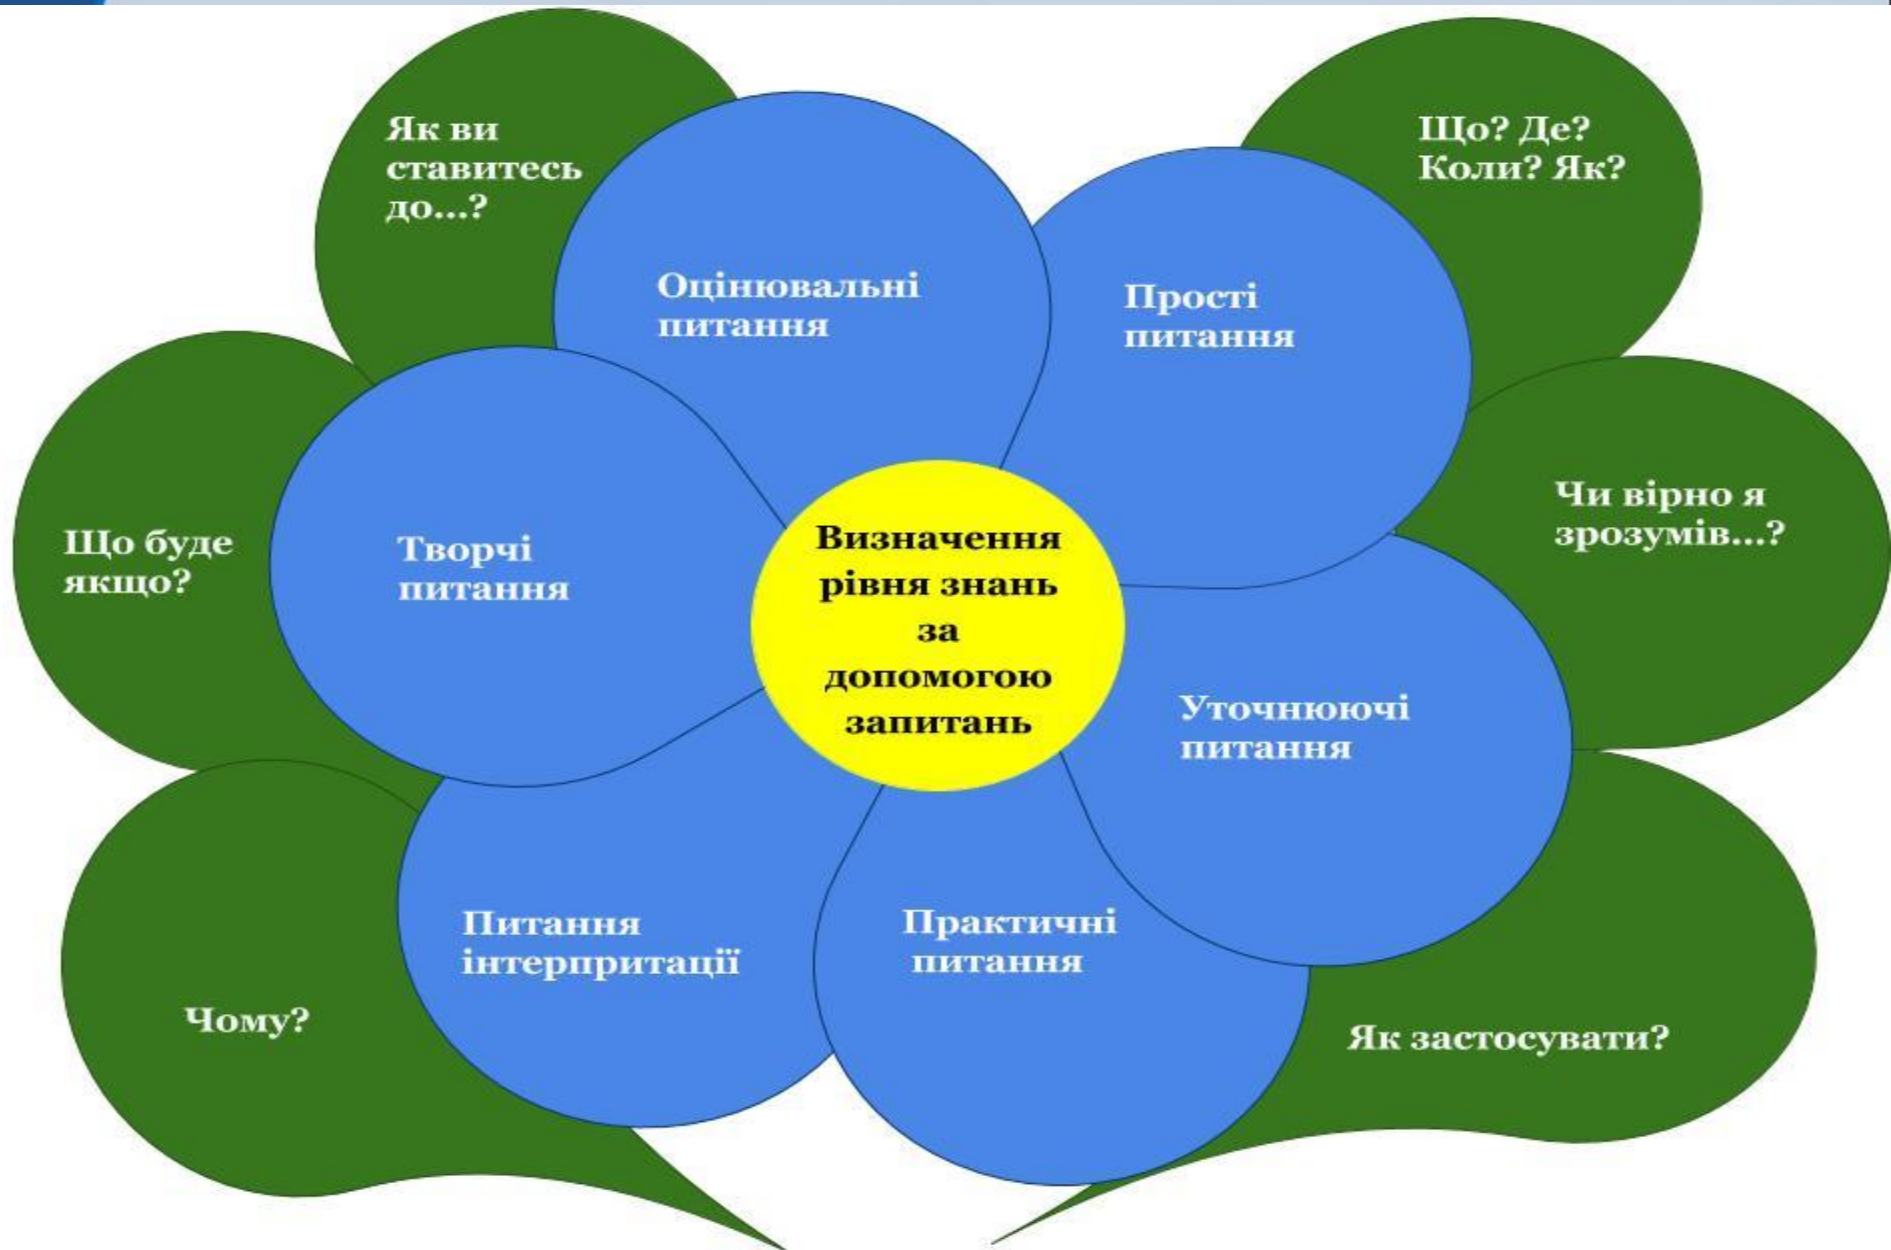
Визначення рівня знань за допомогою запитань

Прості питання

Що? Де? Коли? Як?

Уточнюючі питання

Чи вірно я зрозумів...?

Практичні питання

Як застосувати?

Питання інтерпритації

Чому?

Творчі питання

Що буде якщо?

Оцінювальні питання

Як ви ставитесь до...?